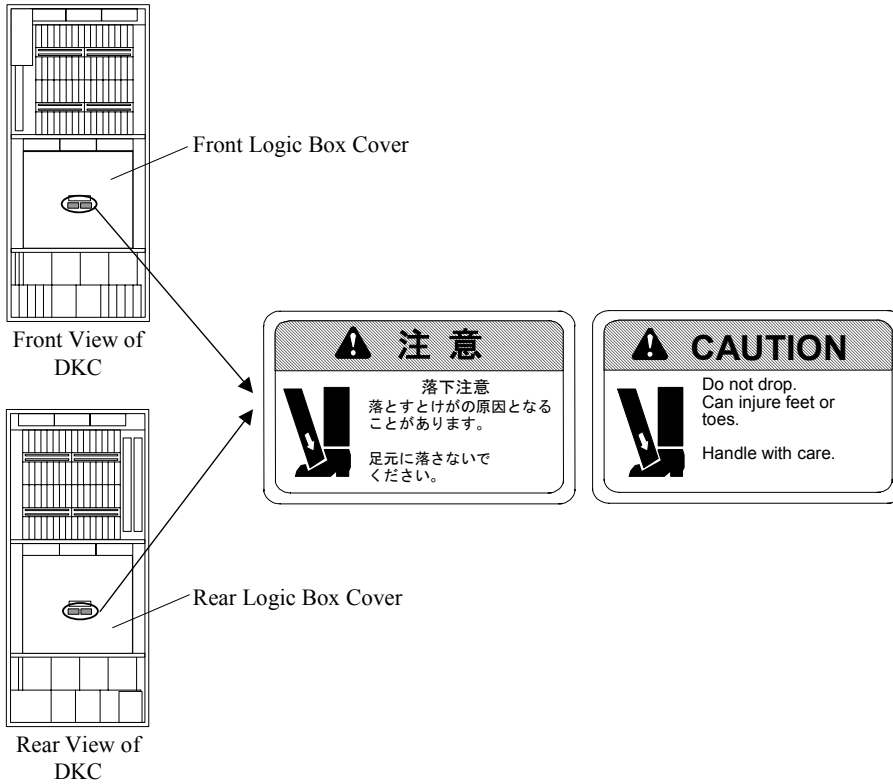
Front Logic Box Cover

Front View of DKC

注 意

落下注意
落とすとけがの原因となることがあります。

足元に落さないでください。

CAUTION

Do not drop.
Can injure feet or toes.

Handle with care.

Rear Logic Box Cover

Rear View of DKC